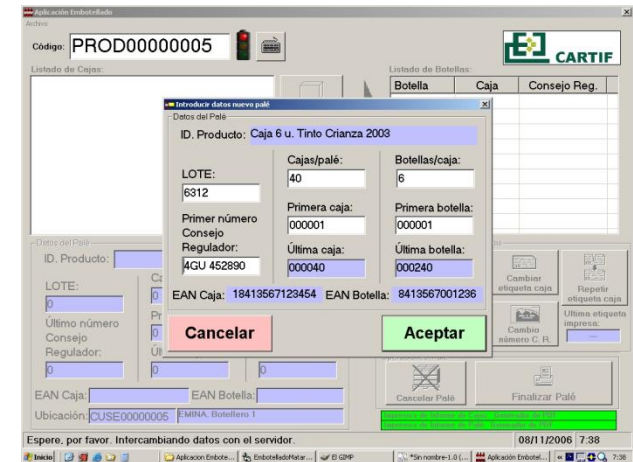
Aplicación Embotellado
Archivo
Código: PROD00000005
CARTIF
Listado de Cajas:
Listado de Botellas:

| Botella | Caja | Consejo Reg. |
|---|---|---|

Introducir datos nuevo palé
Datos del Palé
ID. Producto: Caja 6 u. Tinto Crianza 2003
LOTE:
6312
Primer número Consejo Regulador:
4GU 452890
Cajas/palé:
40
Primera caja:
000001
Última caja:
000040
Botellas/caja:
6
Primera botella:
000001
Última botella:
000240
EAN Caja: 18413567123454 EAN Botella: 8413567001236
Cancelar
Aceptar

Datos del Palé
ID. Producto:
LOTE:
0
Último número Consejo Regulador:
0
0
0
0
Cambiar etiqueta caja
Repetir etiqueta caja
Cambio número C. R.
Última etiqueta impresa:
EAN Caja:
EAN Botella:
Ubicación: CUSE00000005 EMINA. Botellero 1
Cancelar Palé
Finalizar Palé
Espere, por favor. Intercambiando datos con el servidor.
08/11/2006 7:38
Inicio
Aplicacion Embote...
EmbotelladoMatar...
El GIMP
*Sin nombre-1.0 (...
Aplicación Embotel...
7:38